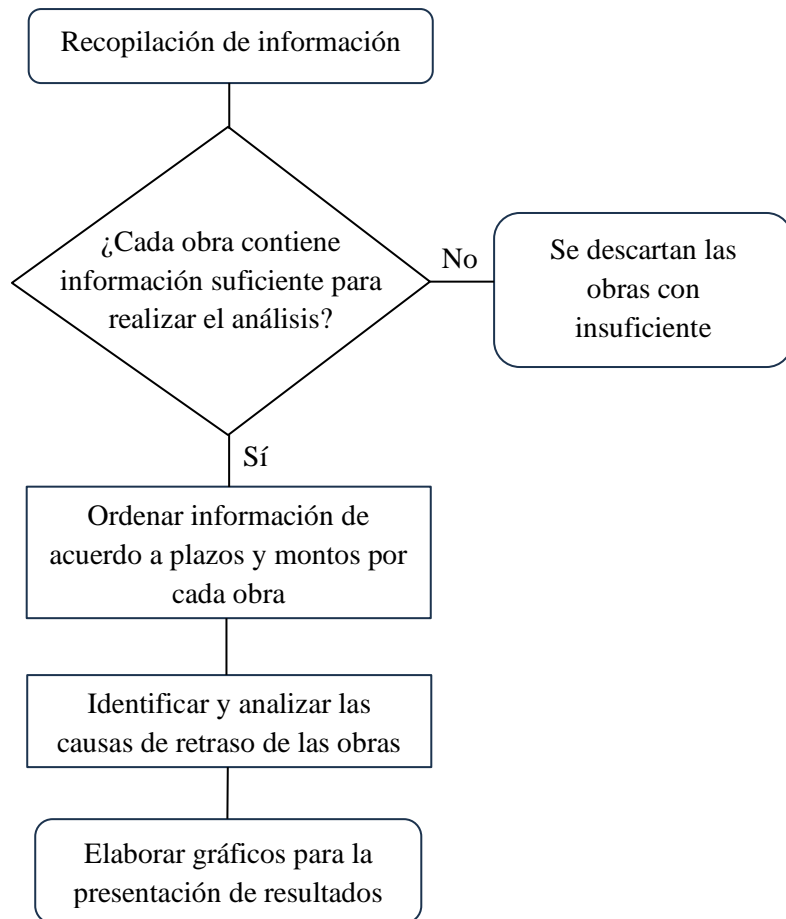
Recopilación de información

¿Cada obra contiene información suficiente para realizar el análisis?

No

Se descartan las obras con insuficiente

Sí

Ordenar información de acuerdo a plazos y montos por cada obra

Identificar y analizar las causas de retraso de las obras

Elaborar gráficos para la presentación de resultados